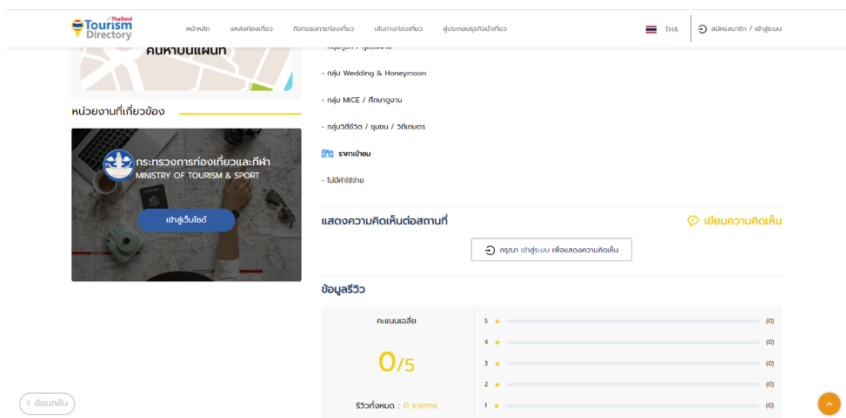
Thailand Tourism Directory

หน้าหลัก แหล่งท่องเที่ยว กิจกรรมการท่องเที่ยว เส้นทางท่องเที่ยว ผู้ประกอบธุรกิจนำเที่ยว

THA สมัครสมาชิก / เข้าสู่ระบบ

ค้นหาบนแผนที่

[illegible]

- กลุ่ม Wedding & Honeymoon

- กลุ่ม MICE / ศึกษาดูงาน

- กลุ่มวิถีชีวิต / ชุมชน / วัฒนธรรม

ราคาเข้าชม

- ไม่มีค่าใช้จ่าย

หน่วยงานที่เกี่ยวข้อง

กระทรวงการท่องเที่ยวและกีฬา
MINISTRY OF TOURISM & SPORT

เข้าสู่เว็บไซต์

แสดงความคิดเห็นต่อสถานที่

เขียนความคิดเห็น

กรุณา เข้าสู่ระบบ เพื่อแสดงความคิดเห็น

ข้อมูลรีวิว

คะแนนเฉลี่ย

0/5

รีวิวทั้งหมด : 0 รายการ

| | |
|---|---|
| 5 ★ | (0) |
| 4 ★ | (0) |
| 3 ★ | (0) |
| 2 ★ | (0) |
| 1 ★ | (0) |

< ย้อนกลับ